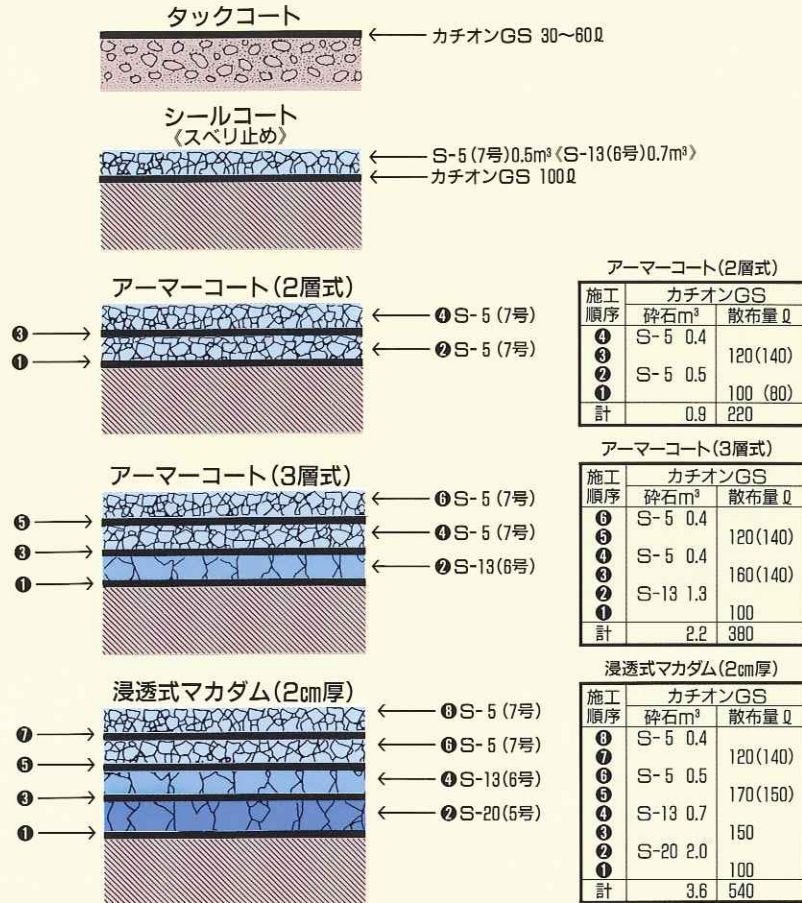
タックコート

カチオンGS 30~60ℓ

シールコート
《スベリ止め》

S-5 (7号) 0.5m³《S-13(6号) 0.7m³》
カチオンGS 100ℓ

アーマーコート(2層式)

❸
❶

❹S-5 (7号)
❷S-5 (7号)

アーマーコート(2層式)

| 施工順序 | カチオンGS 砕石m³ | 散布量ℓ |
|---|---|---|
| ❹ | S-5 0.4 | |
| ❸ | | 120(140) |
| ❷ | S-5 0.5 | |
| ❶ | | 100 (80) |
| 計 | 0.9 | 220 |

アーマーコート(3層式)

❺
❸
❶

❻S-5 (7号)
❹S-5 (7号)
❷S-13(6号)

アーマーコート(3層式)

| 施工順序 | カチオンGS 砕石m³ | 散布量ℓ |
|---|---|---|
| ❻ | S-5 0.4 | |
| ❺ | | 120(140) |
| ❹ | S-5 0.4 | |
| ❸ | | 160(140) |
| ❷ | S-13 1.3 | |
| ❶ | | 100 |
| 計 | 2.2 | 380 |

浸透式マカダム(2cm厚)

❼
❺
❸
❶

❽S-5 (7号)
❻S-5 (7号)
❹S-13(6号)
❷S-20(5号)

浸透式マカダム(2cm厚)

| 施工順序 | カチオンGS 砕石m³ | 散布量ℓ |
|---|---|---|
| ❽ | S-5 0.4 | |
| ❼ | | 120(140) |
| ❻ | S-5 0.5 | |
| ❺ | | 170(150) |
| ❹ | S-13 0.7 | |
| ❸ | | 150 |
| ❷ | S-20 2.0 | |
| ❶ | | 100 |
| 計 | 3.6 | 540 |